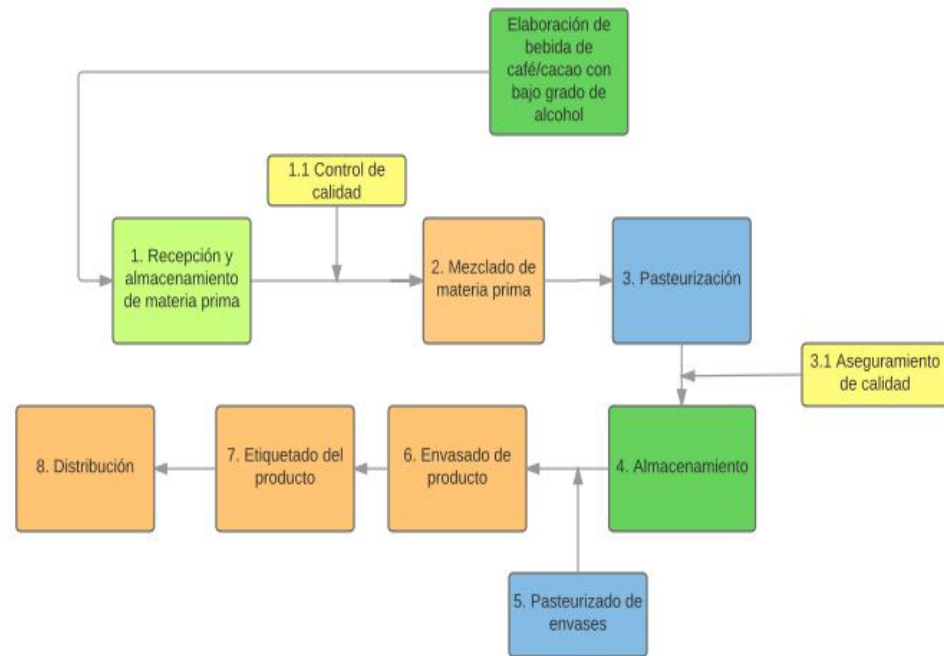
Elaboración de bebida de café/cacao con bajo grado de alcohol

1.1 Control de calidad

1. Recepción y almacenamiento de materia prima

2. Mezclado de materia prima

3. Pasteurización

3.1 Aseguramiento de calidad

4. Almacenamiento

6. Envasado de producto

7. Etiquetado del producto

8. Distribución

5. Pasteurizado de envases